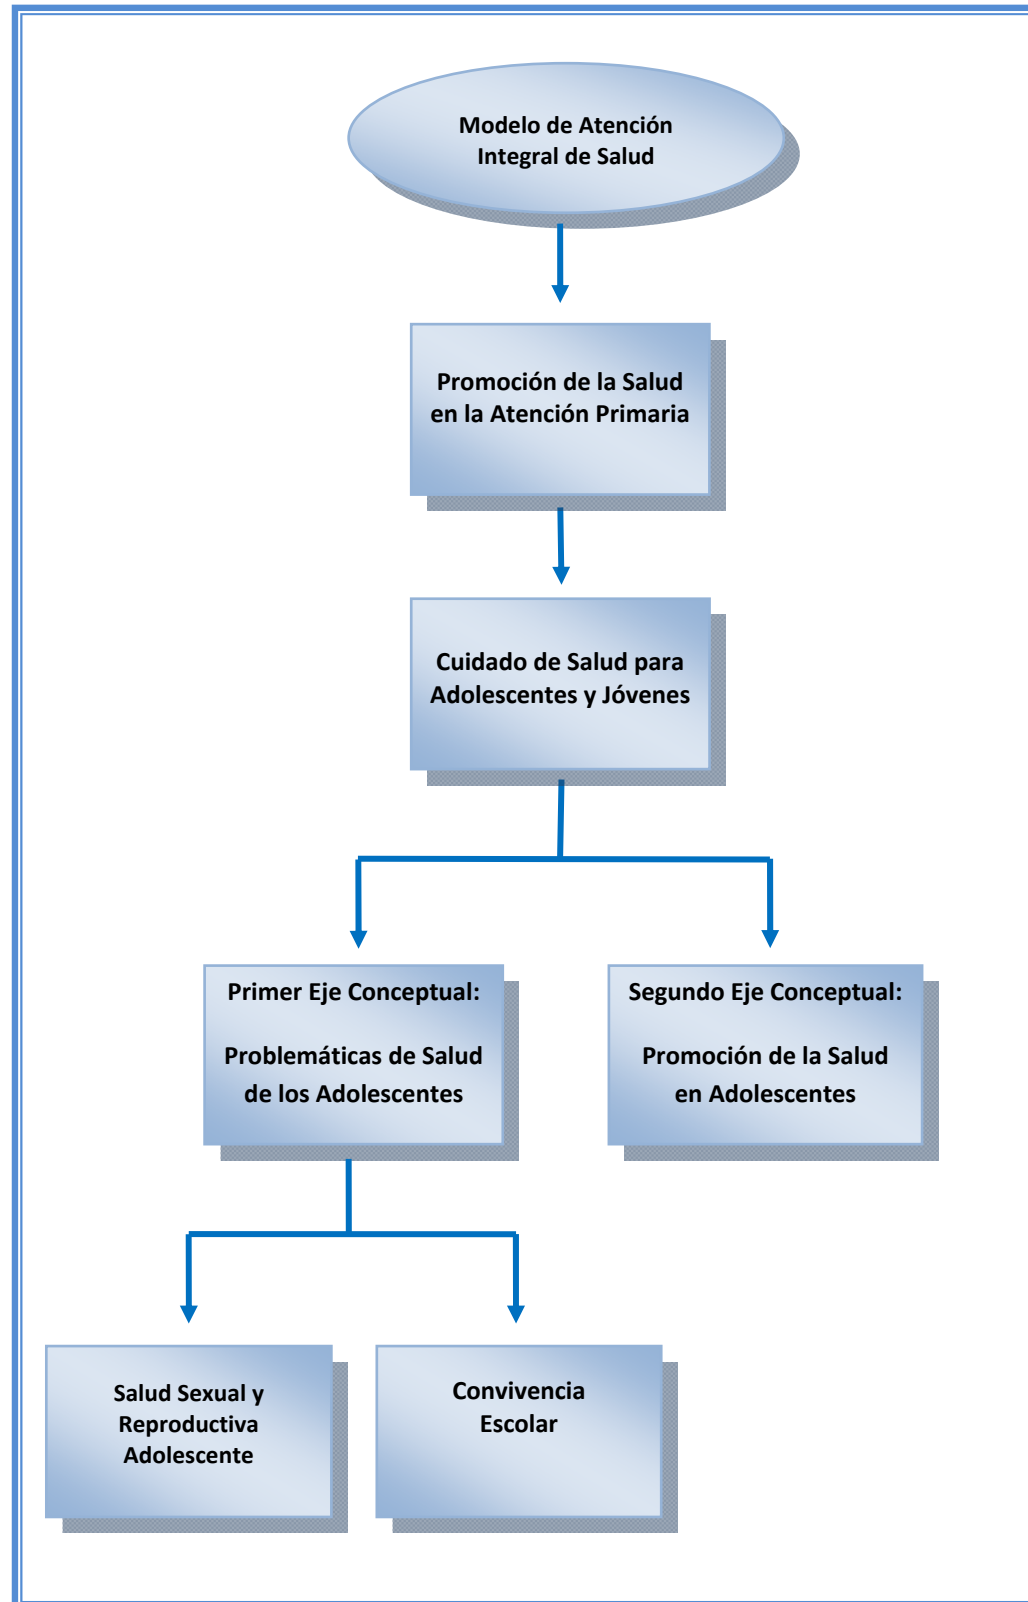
Modelo de Atención Integral de Salud

Promoción de la Salud en la Atención Primaria

Cuidado de Salud para Adolescentes y Jóvenes

Primer Eje Conceptual:

Problemáticas de Salud de los Adolescentes

Segundo Eje Conceptual:

Promoción de la Salud en Adolescentes

Salud Sexual y Reproductiva Adolescente

Convivencia Escolar